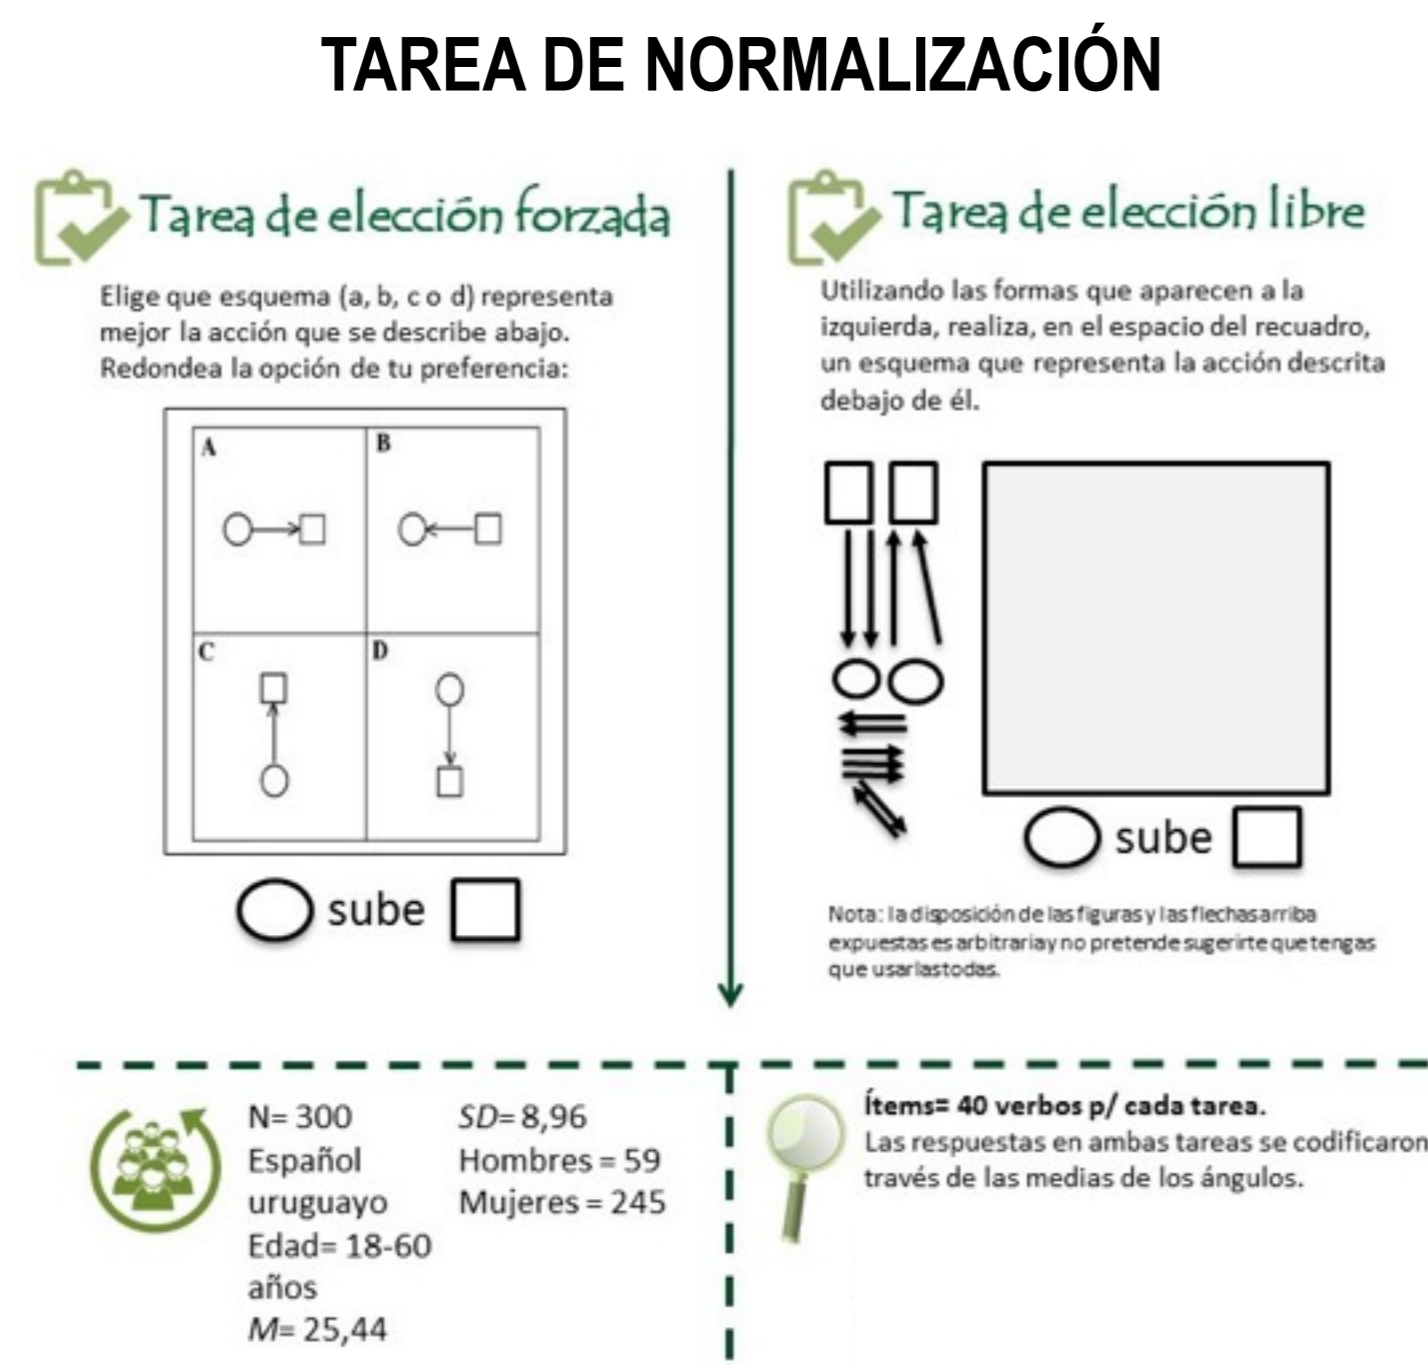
TAREA DE NORMALIZACIÓN

Tarea de elección forzada

Elige que esquema (a, b, c o d) representa mejor la acción que se describe abajo. Redondea la opción de tu preferencia:

A

B

C

D

sube

Tarea de elección libre

Utilizando las formas que aparecen a la izquierda, realiza, en el espacio del recuadro, un esquema que representa la acción descrita debajo de él.

sube

Nota: la disposición de las figuras y las flechas arriba expuestas es arbitraria y no pretende sugerirte que tengas que usarlas todas.

N= 300
Español uruguayo
Edad= 18-60 años
$M$= 25,44

$SD$= 8,96
Hombres = 59
Mujeres = 245

Ítems= 40 verbos p/ cada tarea.
Las respuestas en ambas tareas se codificaron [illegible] través de las medias de los ángulos.